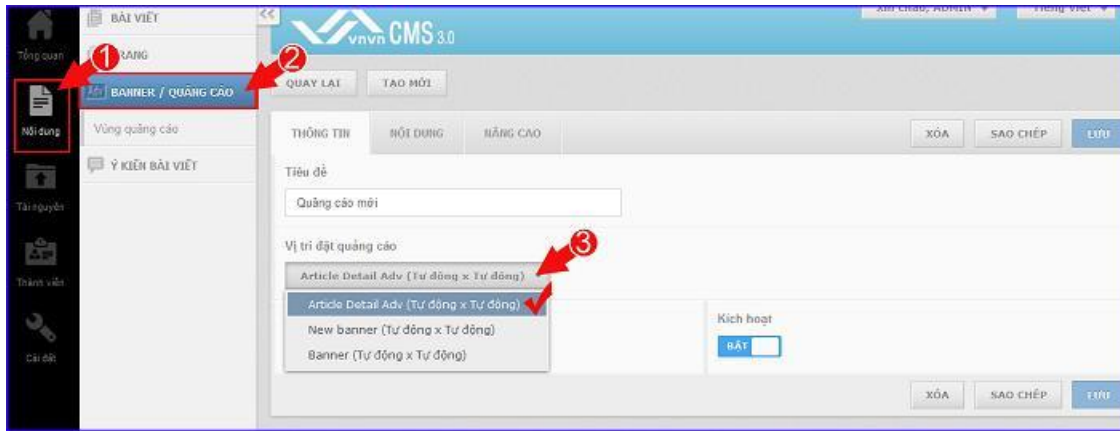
Tổng quan
Nội dung
Tài nguyên
Thành viên
Cài đặt

BÀI VIẾT
1
TRANG
2
BANNER / QUẢNG CÁO
Vùng quảng cáo
Ý KIẾN BÀI VIẾT

<<
vnvn CMS 3.0
Xin chào, ADMIN
Tiếng Việt

QUAY LẠI
TẠO MỚI

THÔNG TIN
NỘI DUNG
NÂNG CAO
XÓA
SAO CHÉP
LƯU

Tiêu đề
Quảng cáo mới

Vị trí đặt quảng cáo
3
Article Detail Adv (Tự động x Tự động)
Article Detail Adv (Tự động x Tự động)
New banner (Tự động x Tự động)
Banner (Tự động x Tự động)

Kích hoạt
BẬT

XÓA
SAO CHÉP
LƯU